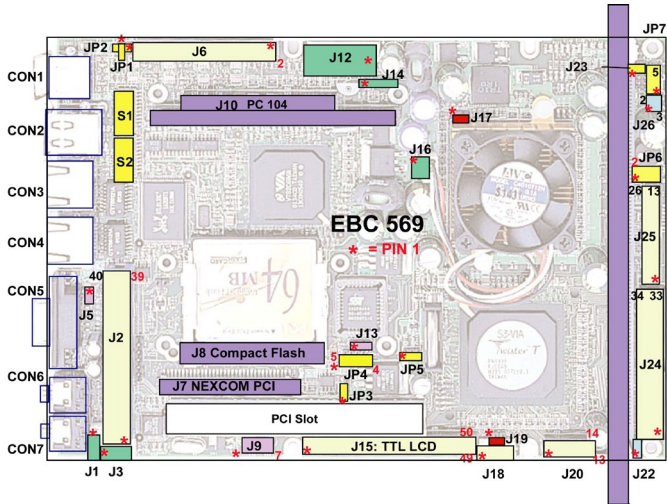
JP2
JP1
J6
2
J12
JP7
J14
5
J23
CON1
J10 PC 104
2
CON2
S1
J17
J26
3
S2
J16
2
JP6
CON3
26
13
EBC 569
CON4
* = PIN 1
J25
64MB
40
39
CON5
34
33
J5
J2
J13
J24
J8 Compact Flash
5
4
JP4
JP5
CON6
J7 NEXCOM PCI
JP3
PCI Slot
50
14
J19
J9
J15: TTL LCD
CON7
7
49
13
J1
J3
J18
J20
J22